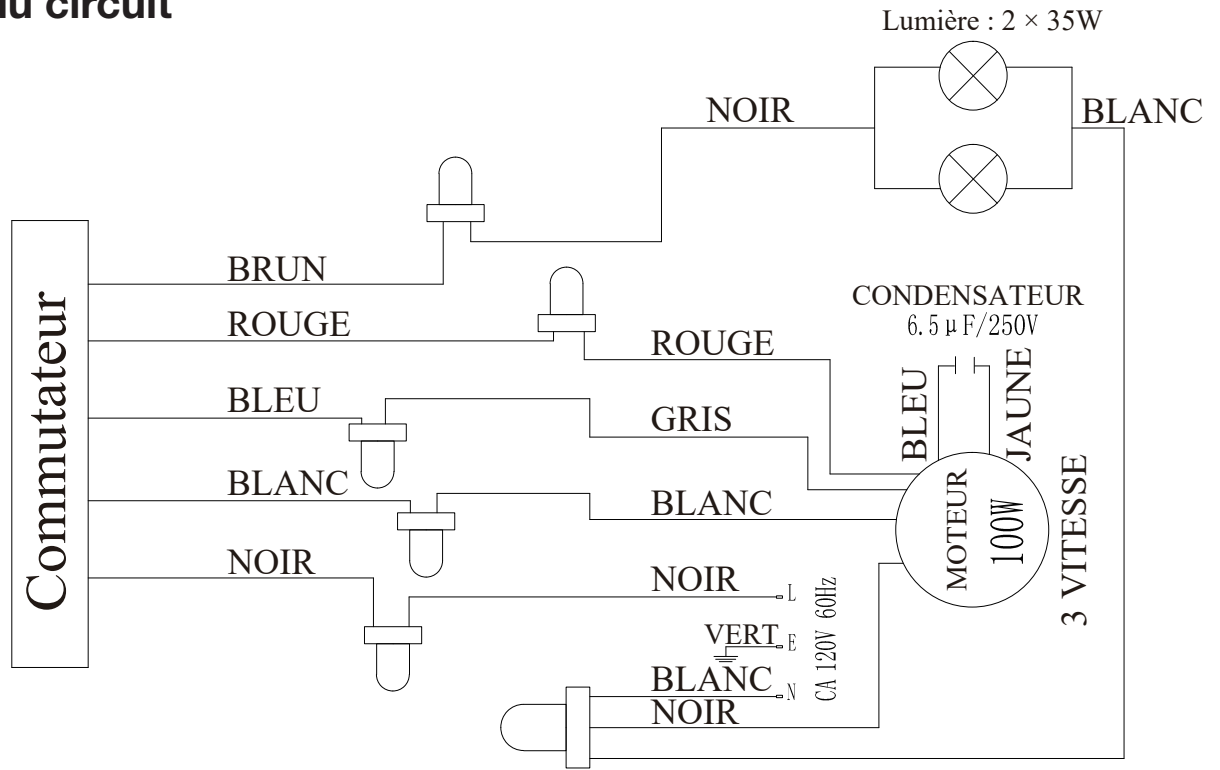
u circuit

Lumière : 2 × 35W

NOIR

BLANC

Commutateur

BRUN

ROUGE

CONDENSATEUR 6.5μF/250V

ROUGE

BLEU

JAUNE

BLEU

GRIS

BLANC

BLANC

MOTEUR 100W

3 VITESSE

NOIR

NOIR

L

CA 120V 60Hz

VERT

E

BLANC

N

NOIR